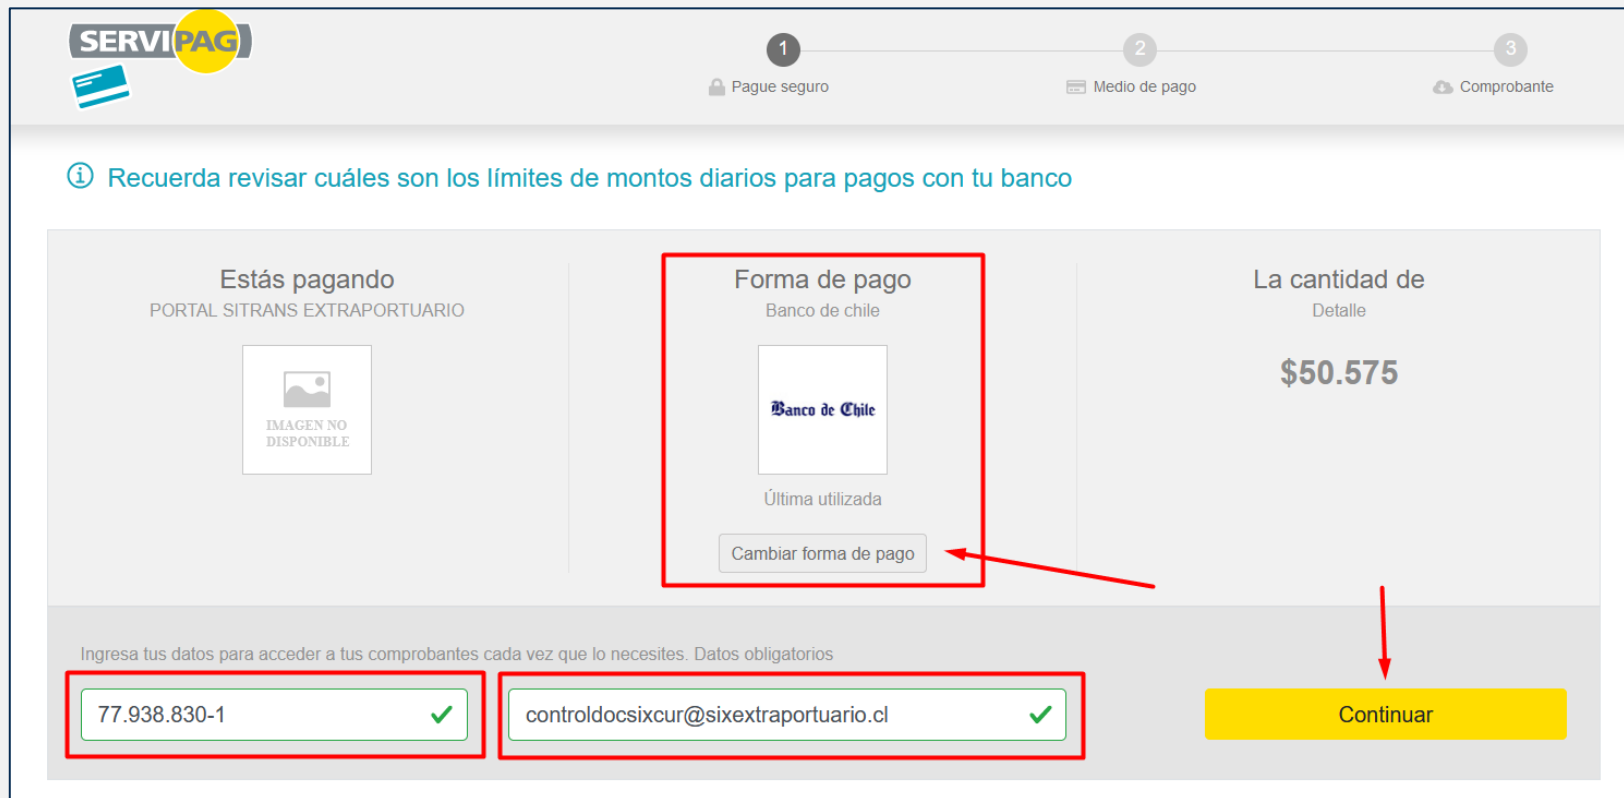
SERVIPAG

1 Pague seguro

2 Medio de pago

3 Comprobante

Recuerda revisar cuáles son los límites de montos diarios para pagos con tu banco

Estás pagando
PORTAL SITRANS EXTRAPORTUARIO

IMAGEN NO DISPONIBLE

Forma de pago
Banco de chile

Banco de Chile

Última utilizada

Cambiar forma de pago

La cantidad de
Detalle

$50.575

Ingresa tus datos para acceder a tus comprobantes cada vez que lo necesites. Datos obligatorios

77.938.830-1

controldocsixcur@sixextraportuario.cl

Continuar